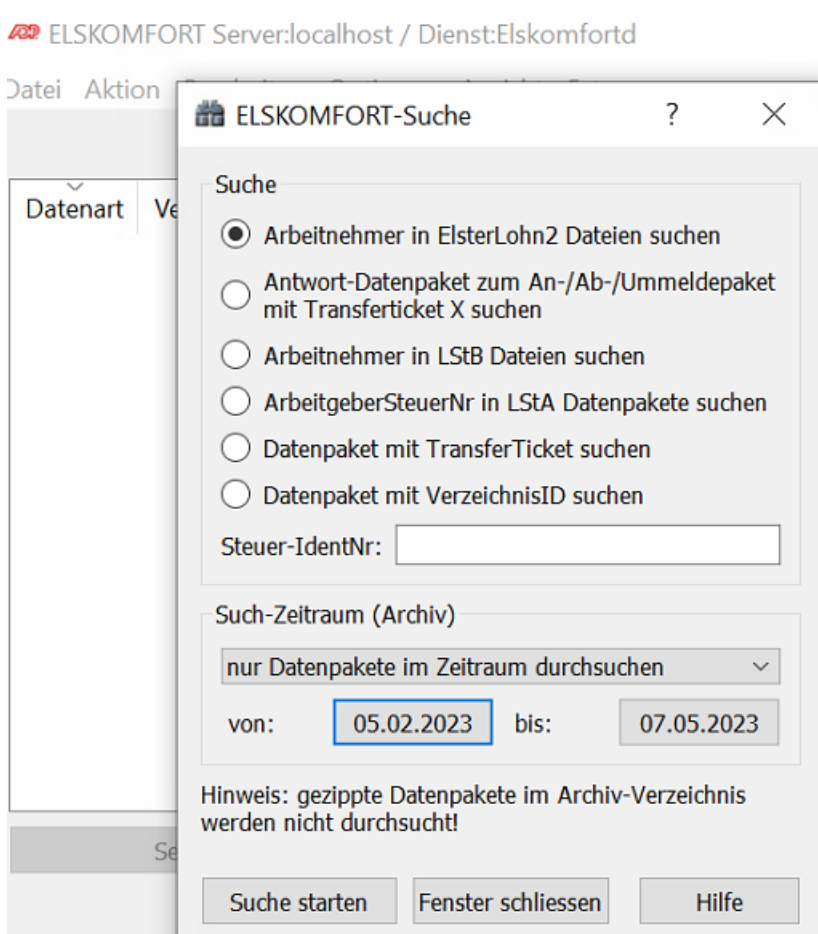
ELSKOMFORT Server:localhost / Dienst:Elskomfortd

Datei Aktion

Datenart Ve

Se

ELSKOMFORT-Suche ? ×

Suche

Arbeitnehmer in ElsterLohn2 Dateien suchen

Antwort-Datenpaket zum An-/Ab-/Ummeldepaket mit Transferticket X suchen

Arbeitnehmer in LStB Dateien suchen

ArbeitgeberSteuerNr in LStA Datenpakete suchen

Datenpaket mit TransferTicket suchen

Datenpaket mit VerzeichnisID suchen

Steuer-IdentNr:

Such-Zeitraum (Archiv)

nur Datenpakete im Zeitraum durchsuchen

von: 05.02.2023 bis: 07.05.2023

Hinweis: gezippte Datenpakete im Archiv-Verzeichnis werden nicht durchsucht!

Suche starten Fenster schliessen Hilfe